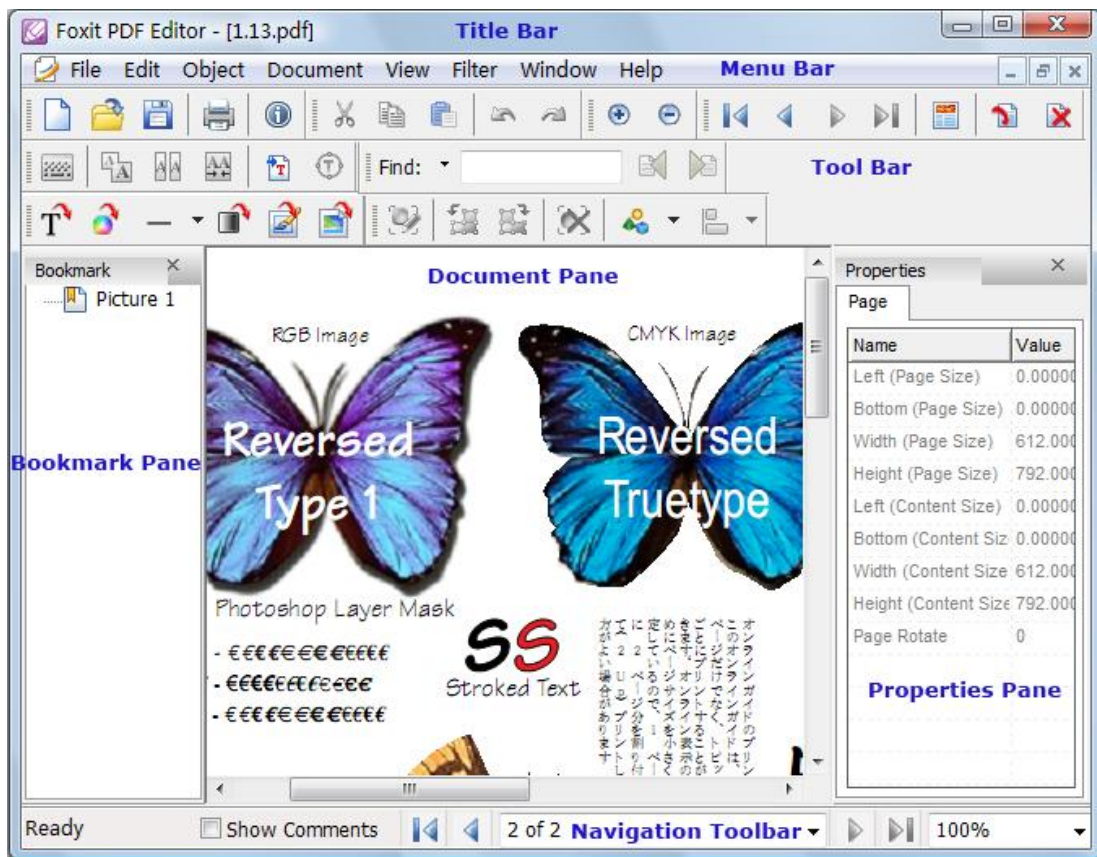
Foxit PDF Editor - [1.13.pdf] Title Bar

File Edit Object Document View Filter Window Help Menu Bar

Find:

Tool Bar

Bookmark

Picture 1

Bookmark Pane

Document Pane

RGB Image

Reversed Type 1

CMYK Image

Reversed Truetype

Photoshop Layer Mask

- €€€€€€€€€€€

- €€€€€€€€€€€

- €€€€€€€€€€€

SS

Stroked Text

このオンラインガイドのプリンページだけでなく、トピッごとにプリントすることがきます。オンライン表示のめにページサイズを小さく定しているので、1ページに2ページ分を割り付て2UPプリントし方がよい場合があります

Properties

Page

| Name | Value |
|---|---|
| Left (Page Size) | 0.00000 |
| Bottom (Page Size) | 0.00000 |
| Width (Page Size) | 612.000 |
| Height (Page Size) | 792.000 |
| Left (Content Size) | 0.00000 |
| Bottom (Content Siz | 0.00000 |
| Width (Content Size | 612.000 |
| Height (Content Size | 792.000 |
| Page Rotate | 0 |

Properties Pane

Ready Show Comments 2 of 2 Navigation Toolbar 100%